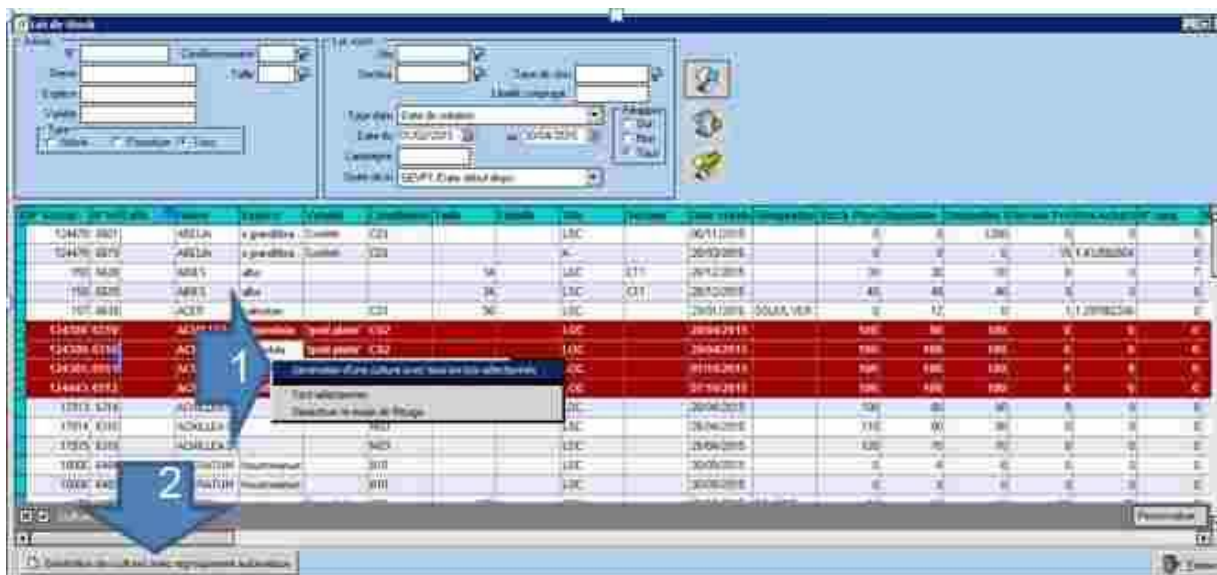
Lot de stock

Article
N°
Conditionnement
Genre
Taille
Espèce
Variété
Type
Article
Fournisseur
Tous

Lot stock
Site
Section
Type de stock
Libellé regroupé
Type date
Date de culture
Date du 01/02/2015
au 12/04/2015
Campagne
Ordre de tri
Etiquettes
Oui
Non
Tous

124476 0021 ABELIA x grandiflora 'Confetti' C03 LGC 06/11/2015
124476 0070 ABELIA x grandiflora 'Confetti' C03 A 20/10/2015
150 5420 ABIES alba 14 LGC C11 20/12/2015
150 5020 ABIES alba 14 LGC C11 20/12/2015
197 0610 ACER palmatum C03 50 LGC 20/01/2015 SOLEIL VER

1

Génération d'une culture avec tous les lots sélectionnés
Tout sélectionner
Désactiver le mode de filtrage

2

Génération de culture avec regroupement automatique

Personnaliser